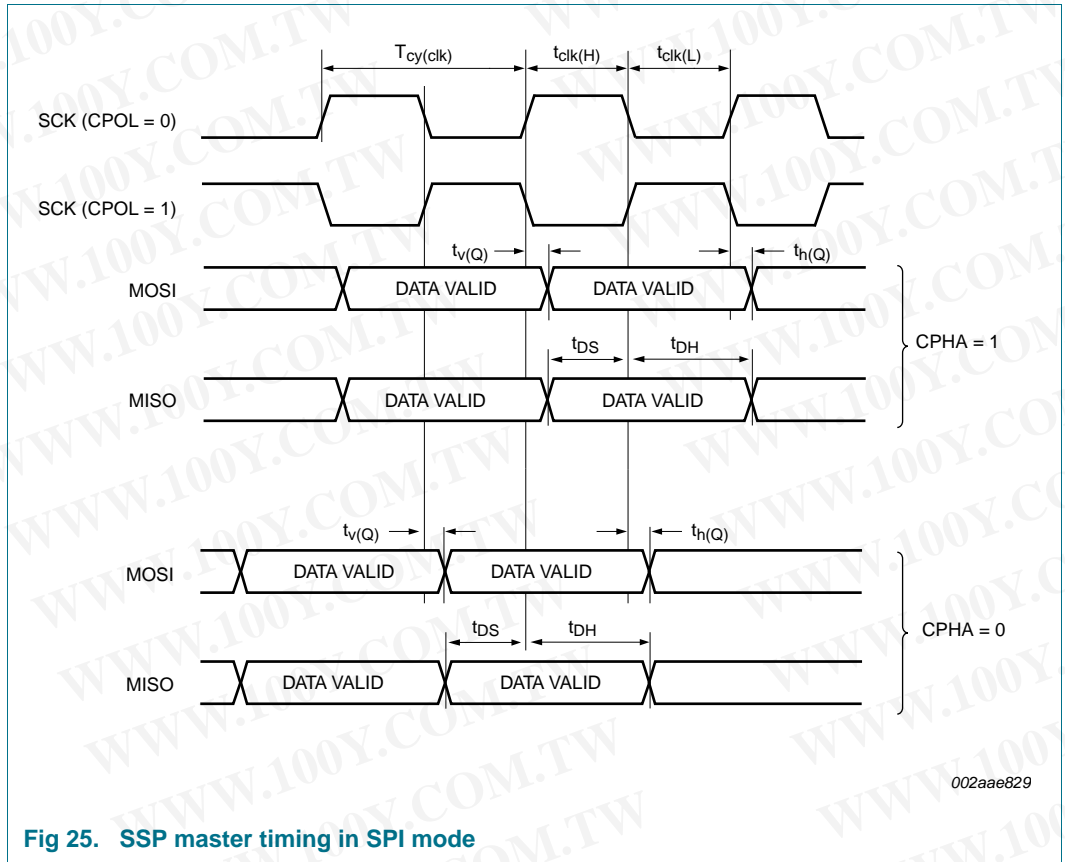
$T_{cy(clk)}$ $t_{clk(H)}$ $t_{clk(L)}$

SCK (CPOL = 0)

SCK (CPOL = 1)

$t_{v(Q)}$ $t_{h(Q)}$

MOSI DATA VALID DATA VALID

$t_{DS}$ $t_{DH}$

CPHA = 1

MISO DATA VALID DATA VALID

$t_{v(Q)}$ $t_{h(Q)}$

MOSI DATA VALID DATA VALID

$t_{DS}$ $t_{DH}$

CPHA = 0

MISO DATA VALID DATA VALID

002aae829

Fig 25. SSP master timing in SPI mode

WWW.100Y.COM.TW